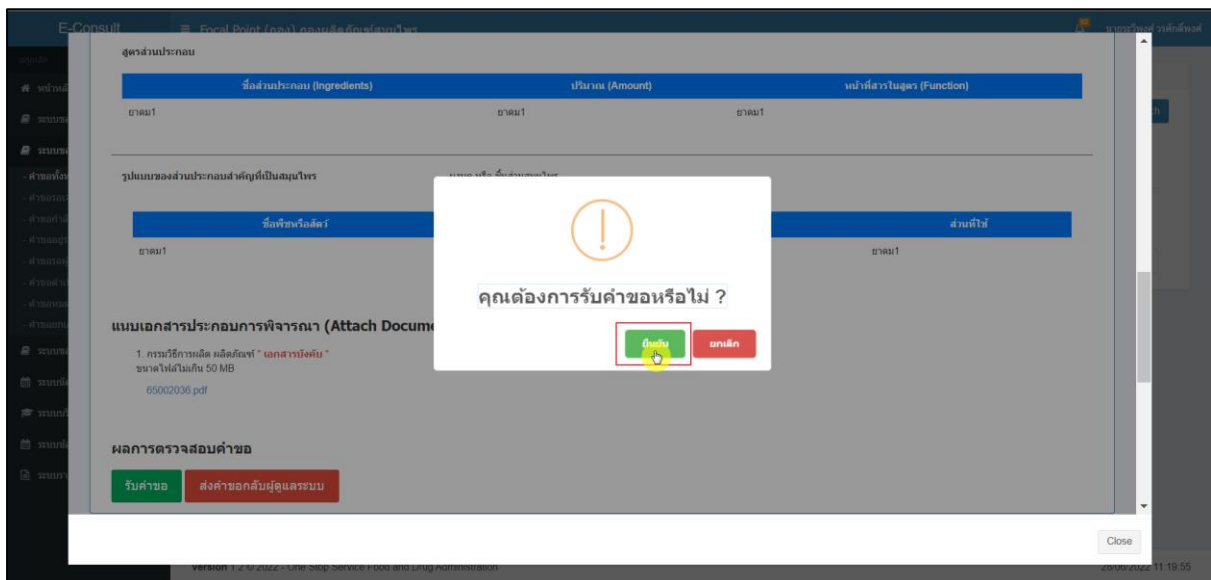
E-Consult

สูตรส่วนประกอบ

| ชื่อส่วนประกอบ (Ingredients) | ปริมาณ (Amount) | หน้าที่สารในสูตร (Function) |
|---|---|---|
| ยาดม1 | ยาดม1 | ยาดม1 |

รูปแบบของส่วนประกอบสำคัญที่เป็นสมุนไพร

| ชื่อพืชหรือสัตว์ | ส่วนที่ใช้ |
|---|---|
| ยาดม1 | ยาดม1 |

แนบเอกสารประกอบการพิจารณา (Attach Docume

1. กรรมวิธีการผลิต ผลิตภัณฑ์ * เอกสารบังคับ *
ขนาดไฟล์ไม่เกิน 50 MB

65002036.pdf

ผลการตรวจสอบคำขอ

รับคำขอ ส่งคำขอกลับผู้ดูแลระบบ

คุณต้องการรับคำขอหรือไม่ ?

ยืนยัน ยกเลิก

Close

Version 1.2 © 2022 - One Stop Service Food and Drug Administration

28/09/2022 11:19:55